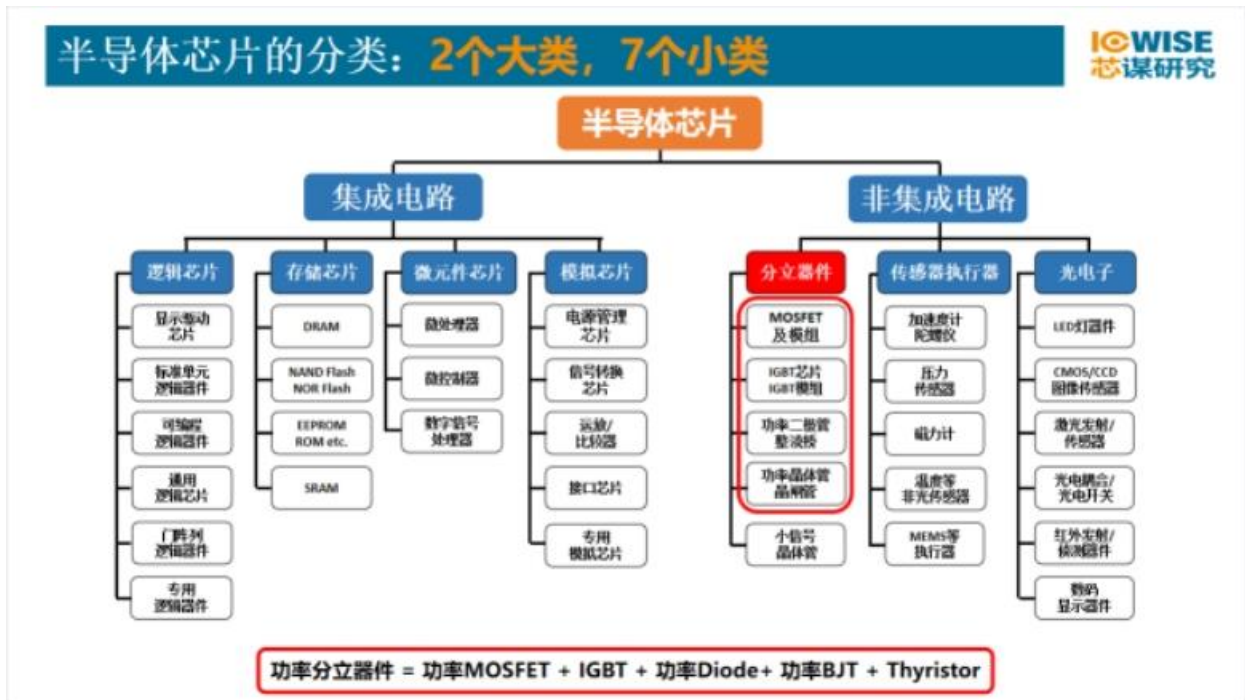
半导体芯片的分类：2个大类，7个小类

ICWISE
芯谋研究

半导体芯片

集成电路

逻辑芯片
显示驱动芯片
标准单元逻辑器件
可编程逻辑器件
通用逻辑芯片
门阵列逻辑器件
专用逻辑器件

存储芯片
DRAM
NAND Flash NOR Flash
EEPROM ROM etc.
SRAM

微元件芯片
微处理器
微控制器
数字信号处理器

模拟芯片
电源管理芯片
信号转换芯片
运放/比较器
接口芯片
专用模拟芯片

非集成电路

分立器件
MOSFET 及模组
IGBT芯片 IGBT模组
功率二极管 整流桥
功率晶体管 晶闸管
小信号晶体管

传感器执行器
加速度计 陀螺仪
压力传感器
磁力计
温度等非光传感器
MEMS等执行器

光电子
LED灯器件
CMOS/CCD 图像传感器
激光发射/传感器
光电耦合/光电开关
红外发射/接收器件
数码显示器件

功率分立器件 = 功率MOSFET + IGBT + 功率Diode+ 功率BJT + Thyristor